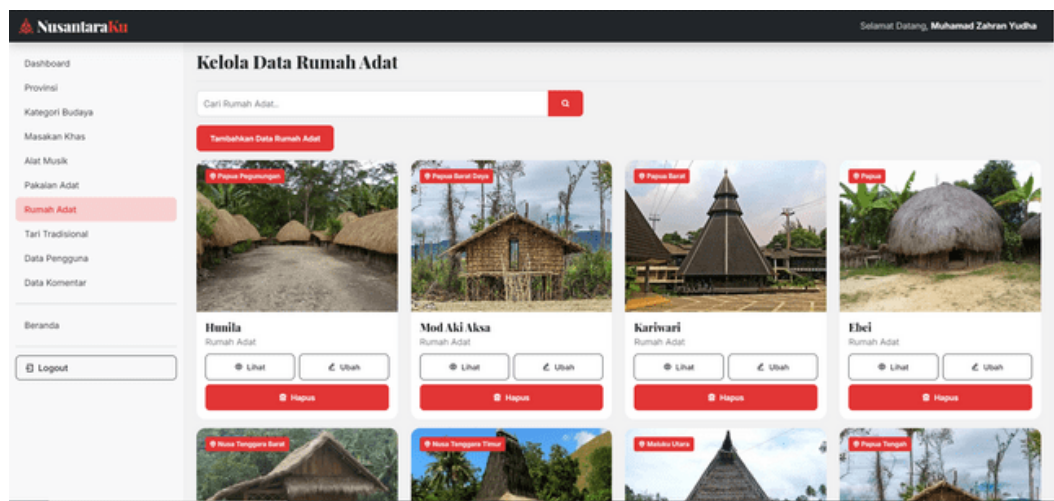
NusantaraKu

Selamat Datang, Muhamad Zahran Yudha

Dashboard
Provinsi
Kategori Budaya
Masakan Khas
Alat Musik
Pakaian Adat
Rumah Adat
Tari Tradisional
Data Pengguna
Data Komentar

Beranda

Logout

Kelola Data Rumah Adat

Cari Rumah Adat...

Tambahkan Data Rumah Adat

Papua Pegunungan
Honila
Rumah Adat
Lihat
Ubah
Hapus

Papua Barat Daya
Mod Aki Aksa
Rumah Adat
Lihat
Ubah
Hapus

Papua Barat
Kariwari
Rumah Adat
Lihat
Ubah
Hapus

Papua
Ebei
Rumah Adat
Lihat
Ubah
Hapus

Nusa Tenggara Barat

Nusa Tenggara Timur

Maluku Utara

Papua Tengah